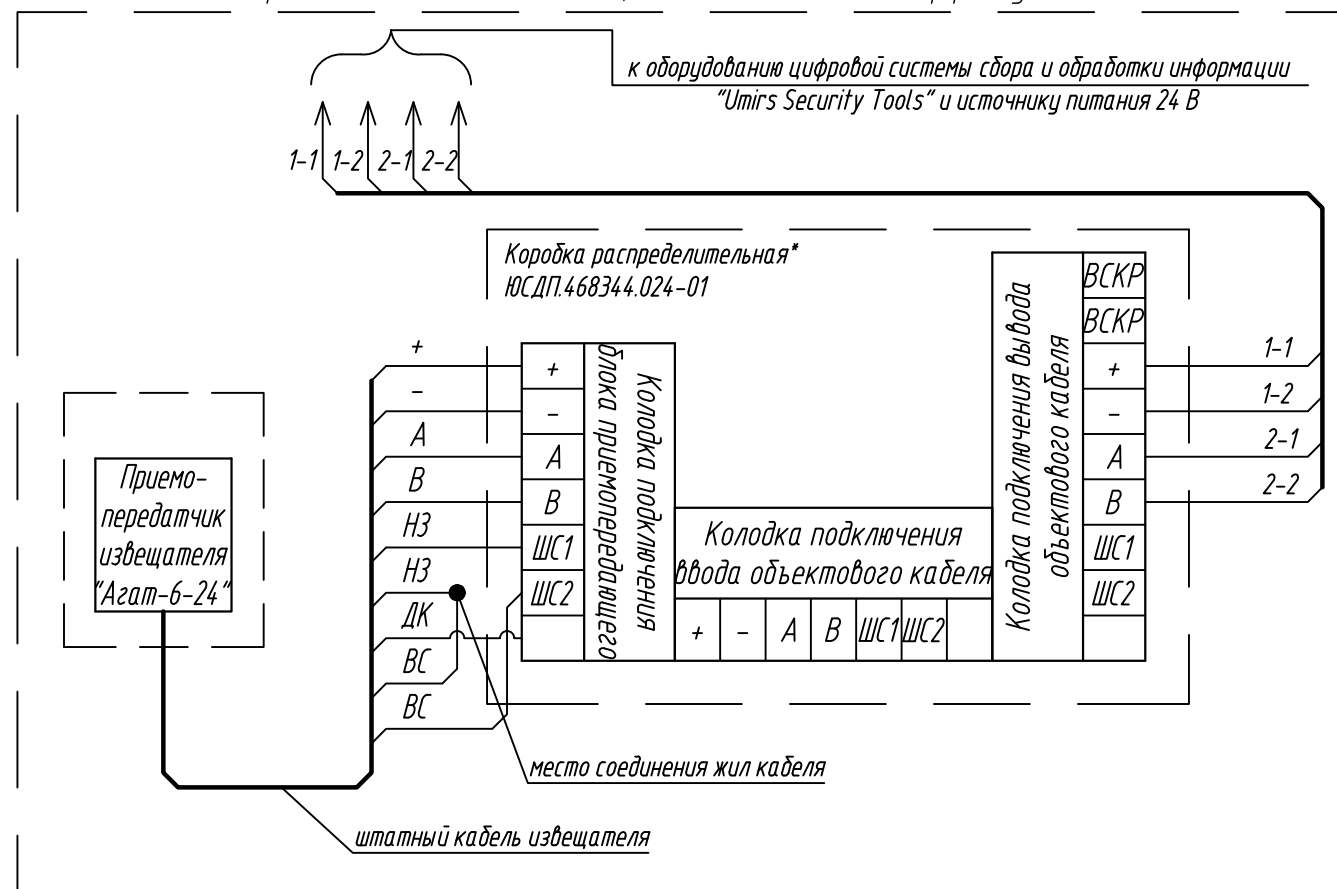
к оборудованию цифровой системы сбора и обработки информации "Umirs Security Tools" и источнику питания 24 В

1-1 1-2 2-1 2-2

Коробка распределительная*
ЮСДП.468344.024-01

Колодка подключения вывода объектового кабеля

ВСКР
ВСКР
+
–
А
В
ШС1
ШС2

1-1
1-2
2-1
2-2

Приемо-передатчик извещателя "Агат-6-24"

+
–
А
В
НЗ
НЗ
ДК
ВС
ВС

+
–
А
В
ШС1
ШС2

Колодка подключения блока приемопередающего

Колодка подключения ввода объектового кабеля

| + | – | А | В | ШС1 | ШС2 | |

место соединения жил кабеля

штатный кабель извещателя